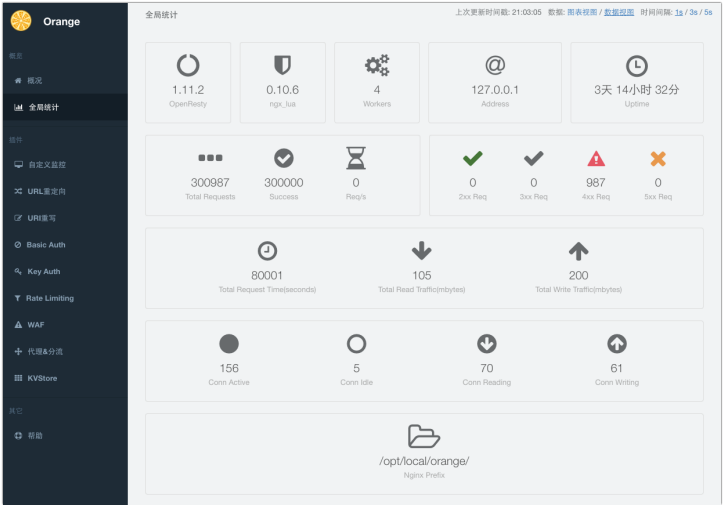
Orange

概览

概况

全局统计

插件

自定义监控

URL重定向

URI重写

Basic Auth

Key Auth

Rate Limiting

WAF

代理&分流

KVStore

其它

帮助

全局统计

上次更新时间: 21:03:05 数据: 图表视图 / 数据视图 时间间隔: 1s / 3s / 5s

1.11.2
OpenResty

0.10.6
ngx_lua

4
Workers

127.0.0.1
Address

3天 14小时 32分
Uptime

300987
Total Requests

300000
Success

0
Req/s

0
2xx Req

0
3xx Req

987
4xx Req

0
5xx Req

80001
Total Request Time(seconds)

105
Total Read Traffic(mbytes)

200
Total Write Traffic(mbytes)

156
Conn Active

5
Conn Idle

70
Conn Reading

61
Conn Writing

/opt/local/orange/
Nginx Prefix